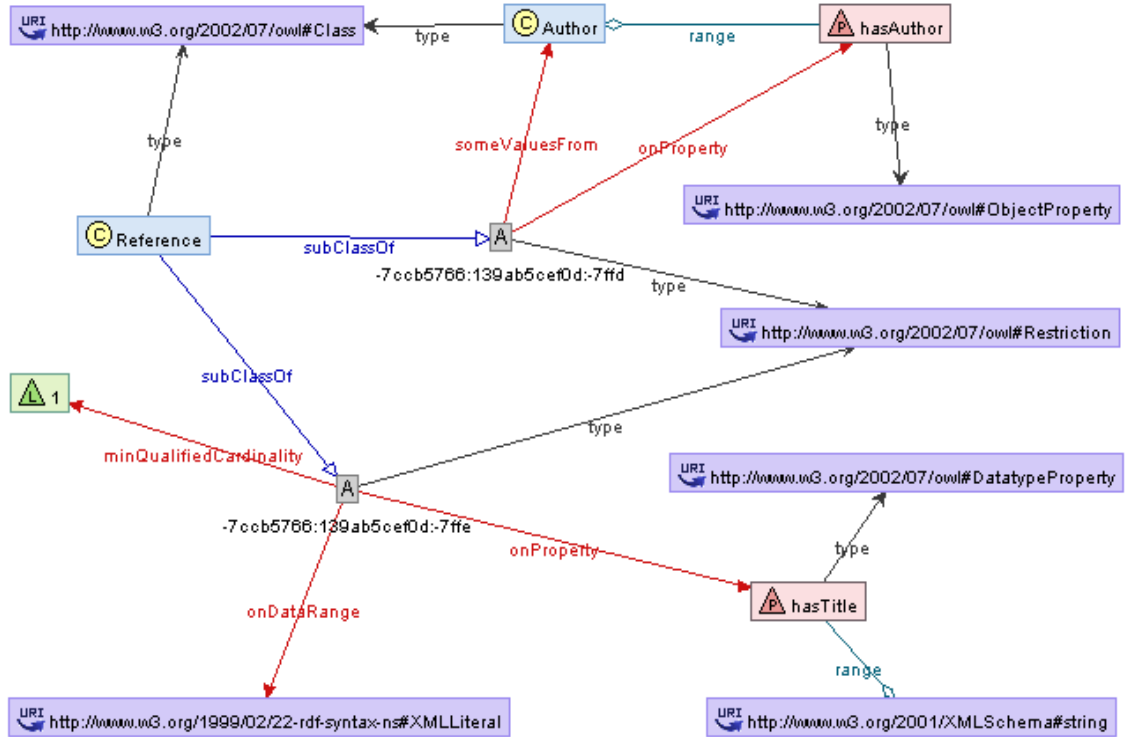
URI http://www.w3.org/2002/07/owl#Class

type

C Author

range

P hasAuthor

type

someValuesFrom

onProperty

type

URI http://www.w3.org/2002/07/owl#ObjectProperty

C Reference

subClassOf

A

-7ccb5766:139ab5cef0d:-7ffd

type

URI http://www.w3.org/2002/07/owl#Restriction

subClassOf

L 1

type

minQualifiedCardinality

URI http://www.w3.org/2002/07/owl#DatatypeProperty

A

-7ccb5766:139ab5cef0d:-7ffe

onProperty

type

onDataRange

P hasTitle

range

URI http://www.w3.org/1999/02/22-rdf-syntax-ns#XMLLiteral

URI http://www.w3.org/2001/XMLSchema#string